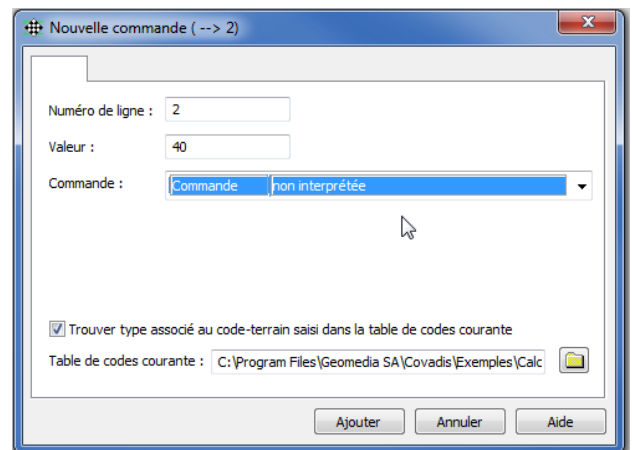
Nouvelle commande ( --> 2)

Numéro de ligne : 2

Valeur : 40

Commande : Commande non interprétée

Trouver type associé au code-terrain saisi dans la table de codes courante

Table de codes courante : C:\Program Files\Geomedia SA\Covadis\Exemples\Calc

Ajouter Annuler Aide